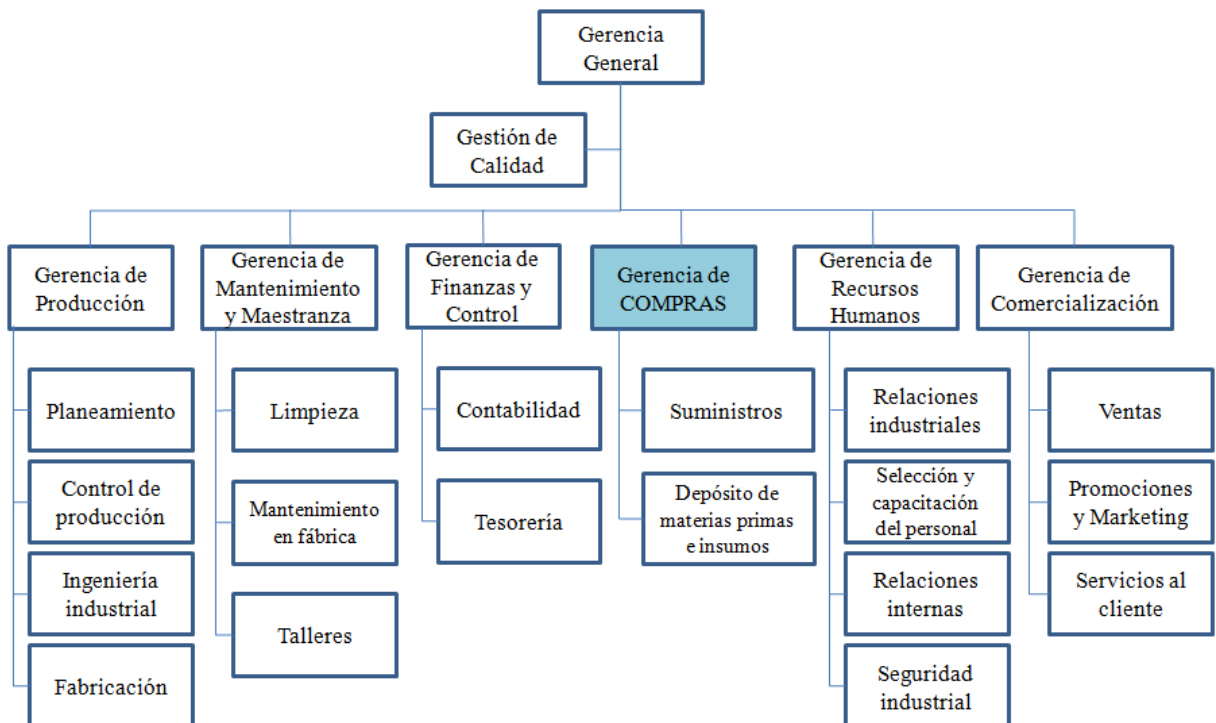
Gerencia General

Gestión de Calidad

Gerencia de Producción

Planeamiento

Control de producción

Ingeniería industrial

Fabricación

Gerencia de Mantenimiento y Maestranza

Limpieza

Mantenimiento en fábrica

Talleres

Gerencia de Finanzas y Control

Contabilidad

Tesorería

Gerencia de COMPRAS

Suministros

Depósito de materias primas e insumos

Gerencia de Recursos Humanos

Relaciones industriales

Selección y capacitación del personal

Relaciones internas

Seguridad industrial

Gerencia de Comercialización

Ventas

Promociones y Marketing

Servicios al cliente